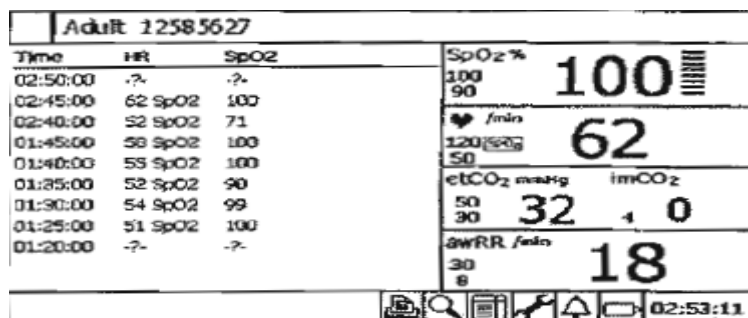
Adult 12585627

| Time | HR | SpO2 |
|---|---|---|
| 02:50:00 | -?- | -?- |
| 02:45:00 | 62 SpO2 | 100 |
| 02:40:00 | 52 SpO2 | 71 |
| 01:45:00 | 58 SpO2 | 100 |
| 01:40:00 | 55 SpO2 | 100 |
| 01:35:00 | 52 SpO2 | 90 |
| 01:30:00 | 54 SpO2 | 99 |
| 01:25:00 | 51 SpO2 | 100 |
| 01:20:00 | -?- | -?- |

SpO2%
100
90
100

/min
120 SpO2
50
62

etCO2 mmHg
50
30
32

imCO2
4
0

awRR /min
30
8
18

02:53:11